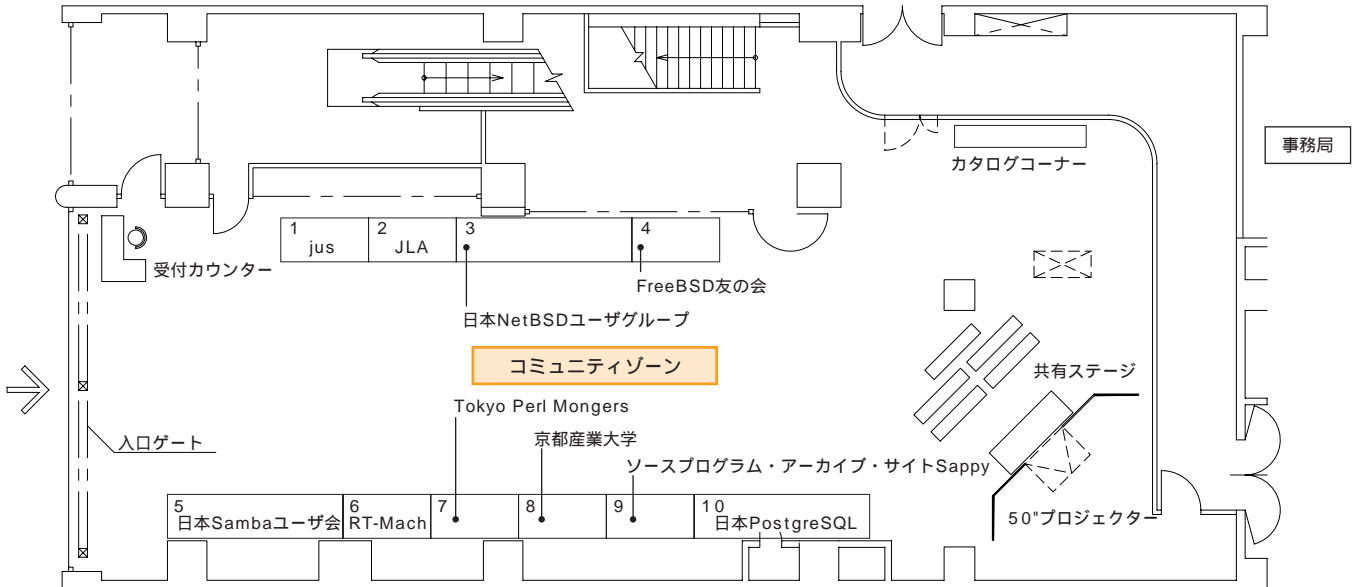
事務局

カタログコーナー

1
jus

2
JLA

3

4

受付カウンター

FreeBSD友の会

日本NetBSDユーザグループ

コミュニティゾーン

共有ステージ

Tokyo Perl Mongers

入口ゲート

京都産業大学

ソースプログラム・アーカイブ・サイトSappy

5
日本Sambaユーザ会

6
RT-Mach

7

8

9

10
日本PostgreSQL

50"プロジェクター